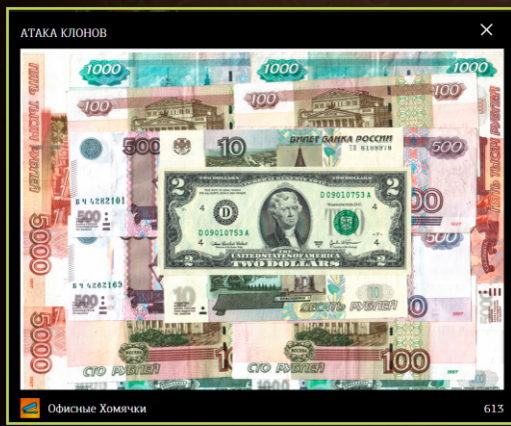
АТАКА КЛОНОВ

×

1000
1000
500
10
БИЛЕТ БАНКА РОССИИ
ТО 6168918
БЧ 4282101
500
БЧ 4282163
500
5000
5000
100
D09010753A
D09010753A
D
4
4
2
2
THE UNITED STATES OF AMERICA
TWO DOLLARS
10
ДЕСЯТЬ РУБЛЕЙ
СТО РУБЛЕЙ
СТО РУБЛЕЙ
100

Офисные Хомячки
613